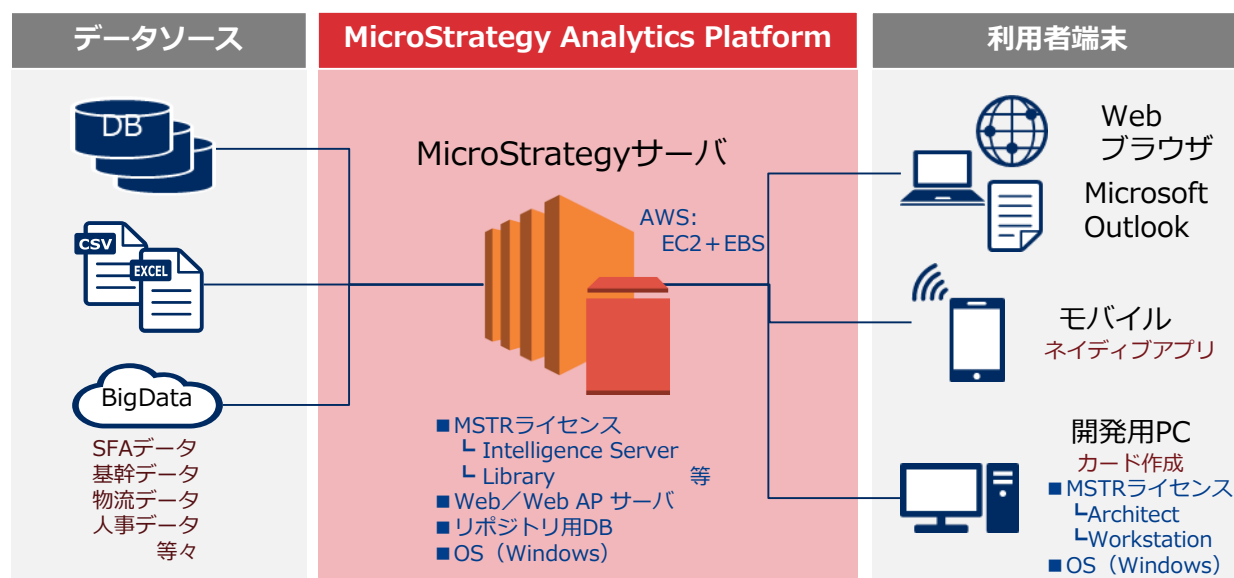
データソース

DB

CSV

EXCEL

BigData

SFAデータ
基幹データ
物流データ
人事データ
等々

MicroStrategy Analytics Platform

MicroStrategyサーバ

AWS:
EC2＋EBS

■MSTRライセンス
┗ Intelligence Server
┗ Library 等
■Web／Web AP サーバ
■リポジトリ用DB
■OS（Windows）

利用者端末

Web
ブラウザ

Microsoft
Outlook

モバイル
ネイティブアプリ

開発用PC
カード作成
■MSTRライセンス
┗Architect
┗Workstation
■OS（Windows）